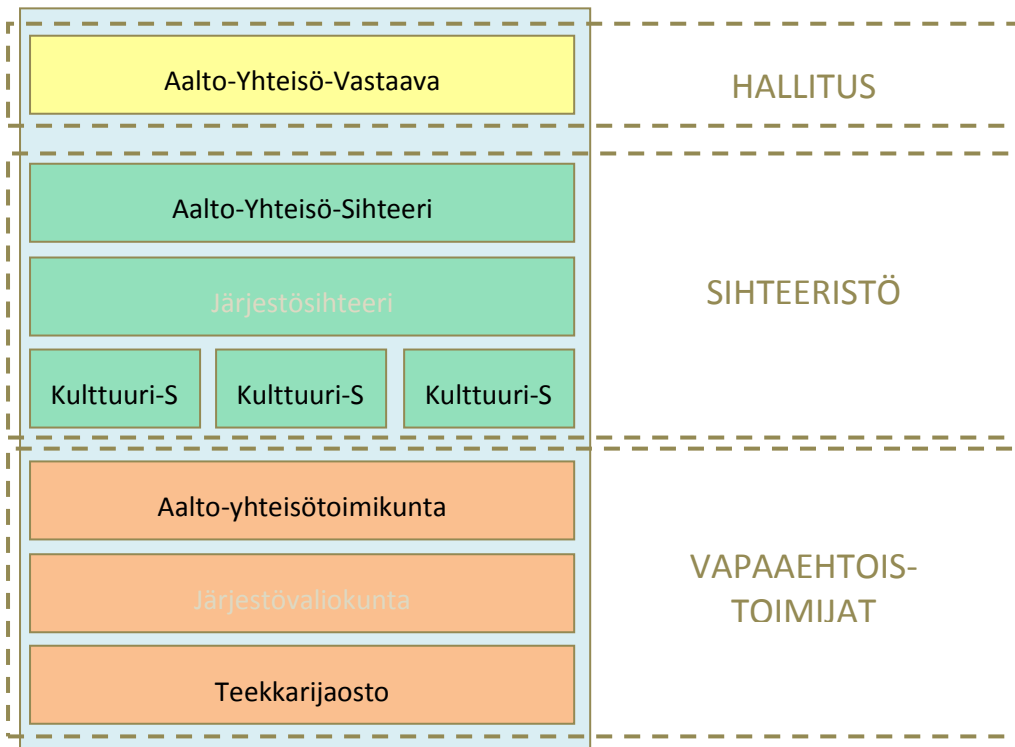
Aalto-Yhteisö-Vastaava

HALLITUS

Aalto-Yhteisö-Sihteeri

Järjestösihteeri

Kulttuuri-S

Kulttuuri-S

Kulttuuri-S

SIHTEERISTÖ

Aalto-yhteisötoimikunta

Järjestövaliokunta

Teekkarijaosto

VAPAAEHTOIS-TOIMIJAT